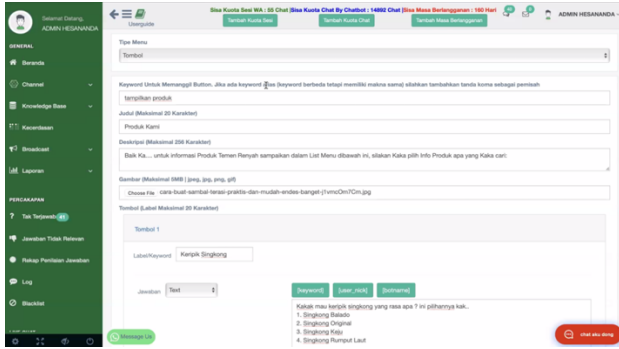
Selamat Datang, ADMIN HESANANDA

Userguide

Sisa Kuota Sesi WA : 55 Chat |Sisa Kuota Chat By Chatbot : 14892 Chat |Sisa Masa Berlangganan : 160 Hari

Tambah Kuota Sesi

Tambah Kuota Chat

Tambah Masa Berlangganan

ADMIN HESANANDA

GENERAL

Beranda

Channel

Knowledge Base

Kecerdasan

Broadcast

Laporan

PERCAKAPAN

Tak Terjawab

Jawaban Tidak Relevan

Rekap Penilaian Jawaban

Log

Blacklist

Message Us

Tipe Menu

Tombol

Keyword Untuk Memanggil Button. Jika ada keyword lebih (keyword berbeda tetapi memiliki makna sama) silahkan tambahkan tanda koma sebagai pemisah

tampilkan produk

Judul (Maksimal 20 Karakter)

Produk Kami

Deskripsi (Maksimal 250 Karakter)

Baik Ka.... untuk informasi Produk Temen Renyah sampaikan dalam List Menu dibawah ini, silakan Kaka pilih Info Produk apa yang Kaka cari:

Gambar (Maksimal 5MB ) (.jpeg, .jpg, .png, .gif)

Choose File cara-buat-sambal-terasi-praktis-dan-mudah-endes-banget-j1vmcOm7Cm.jpg

Tombol (Label Maksimal 20 Karakter)

Tombol 1

Label/Keyword Keripik Singkong

Jawaban Text

[keyword] [user_nick] [botname]

Kakak mau keripik singkong yang rasa apa ? ini pilihannya kak..
1. Singkong Balado
2. Singkong Original
3. Singkong Keju
4. Singkong Rumput Laut

chat aku dong